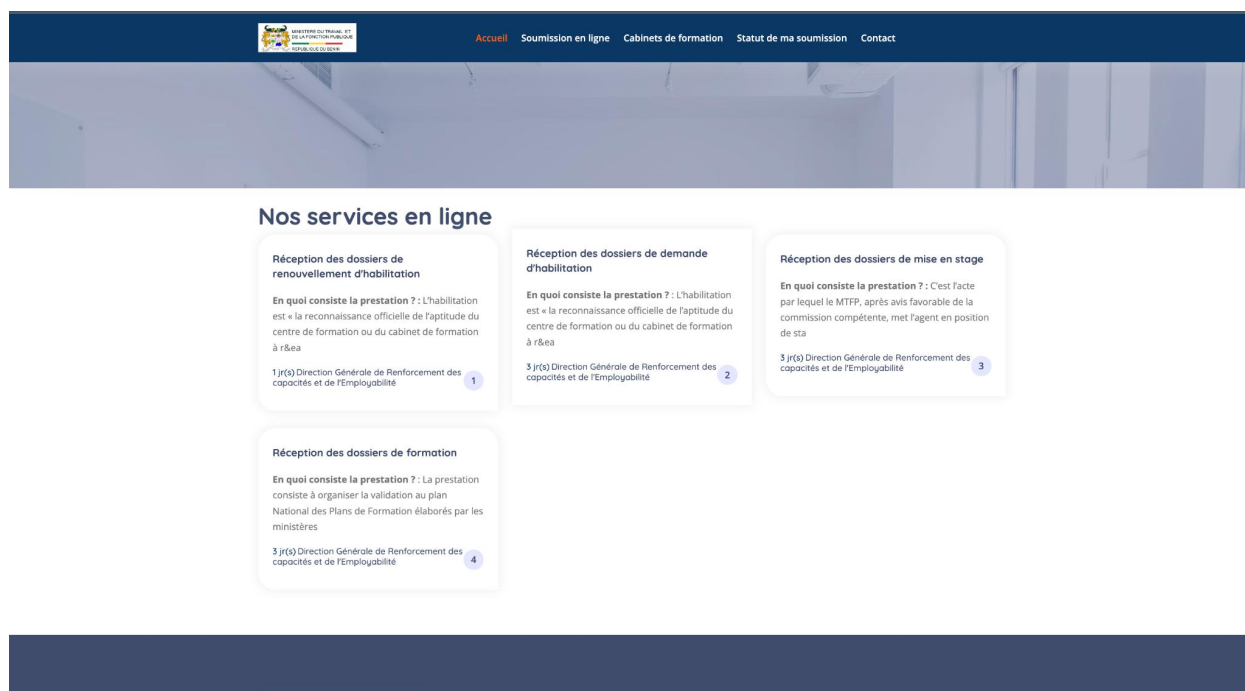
MINISTERE DU TRAVAIL ET DE LA FONCTION PUBLIQUE
REPUBLIQUE DU BENIN

Accueil Soumission en ligne Cabinets de formation Statut de ma soumission Contact

Nos services en ligne

Réception des dossiers de renouvellement d'habilitation

**En quoi consiste la prestation ?** : L'habilitation est « la reconnaissance officielle de l'aptitude du centre de formation ou du cabinet de formation à r&ea

1 jr(s) Direction Générale de Renforcement des capacités et de l'Employabilité 1

Réception des dossiers de demande d'habilitation

**En quoi consiste la prestation ?** : L'habilitation est « la reconnaissance officielle de l'aptitude du centre de formation ou du cabinet de formation à r&ea

3 jr(s) Direction Générale de Renforcement des capacités et de l'Employabilité 2

Réception des dossiers de mise en stage

**En quoi consiste la prestation ?** : C'est l'acte par lequel le MTFP, après avis favorable de la commission compétente, met l'agent en position de sta

3 jr(s) Direction Générale de Renforcement des capacités et de l'Employabilité 3

Réception des dossiers de formation

**En quoi consiste la prestation ?** : La prestation consiste à organiser la validation au plan National des Plans de Formation élaborés par les ministères

3 jr(s) Direction Générale de Renforcement des capacités et de l'Employabilité 4